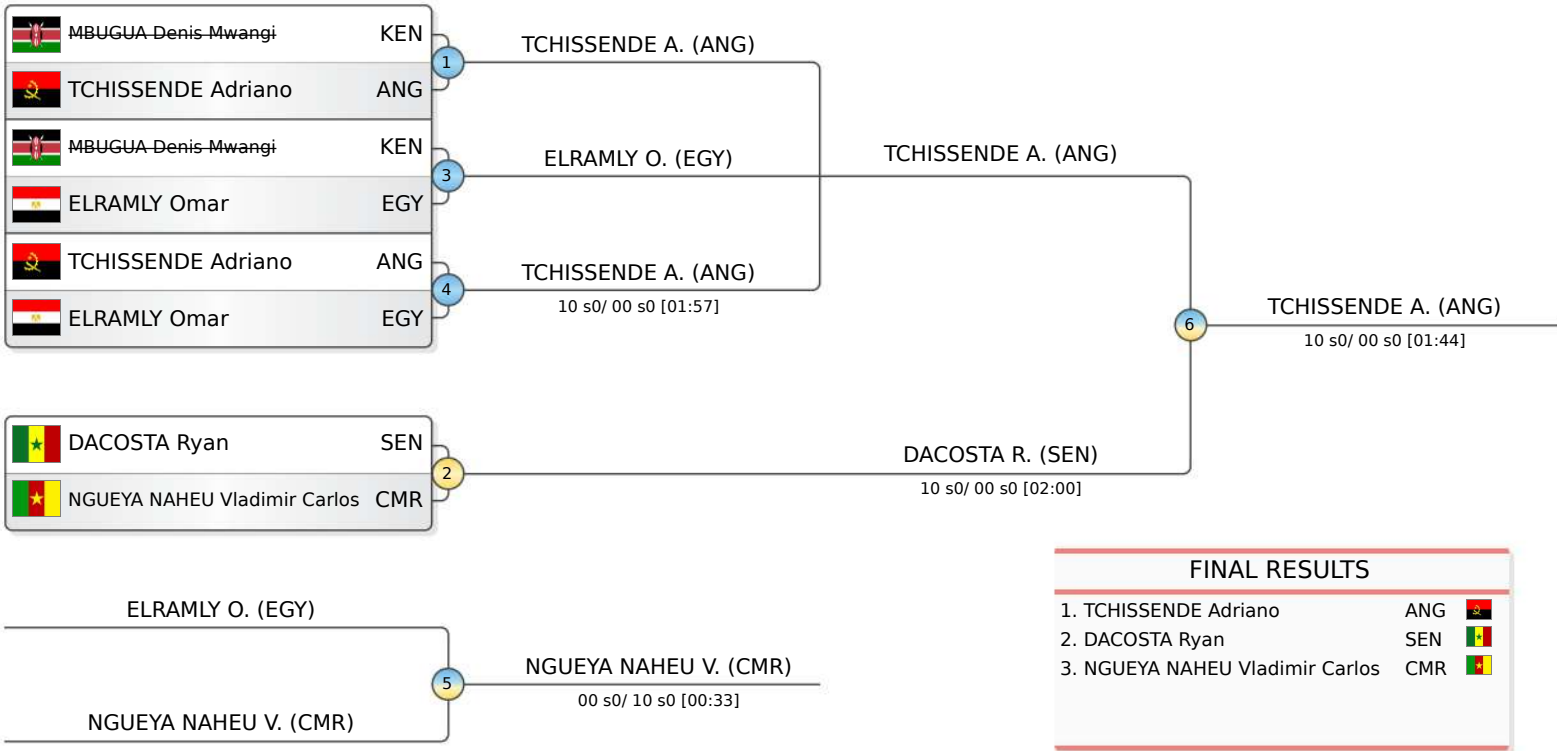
MBUGUA Denis Mwangi KEN
TCHISSENDE Adriano ANG
1
TCHISSENDE A. (ANG)

MBUGUA Denis Mwangi KEN
ELRAMLY Omar EGY
3
ELRAMLY O. (EGY)

TCHISSENDE A. (ANG)

TCHISSENDE Adriano ANG
ELRAMLY Omar EGY
4
TCHISSENDE A. (ANG)
10 s0/ 00 s0 [01:57]

6
TCHISSENDE A. (ANG)
10 s0/ 00 s0 [01:44]

DACOSTA Ryan SEN
NGUEYA NAHEU Vladimir Carlos CMR
2
DACOSTA R. (SEN)
10 s0/ 00 s0 [02:00]

FINAL RESULTS

| | | |
|---|---|---|
| 1. TCHISSENDE Adriano | ANG | |
| 2. DACOSTA Ryan | SEN | |
| 3. NGUEYA NAHEU Vladimir Carlos | CMR | |

ELRAMLY O. (EGY)
5
NGUEYA NAHEU V. (CMR)
00 s0/ 10 s0 [00:33]
NGUEYA NAHEU V. (CMR)